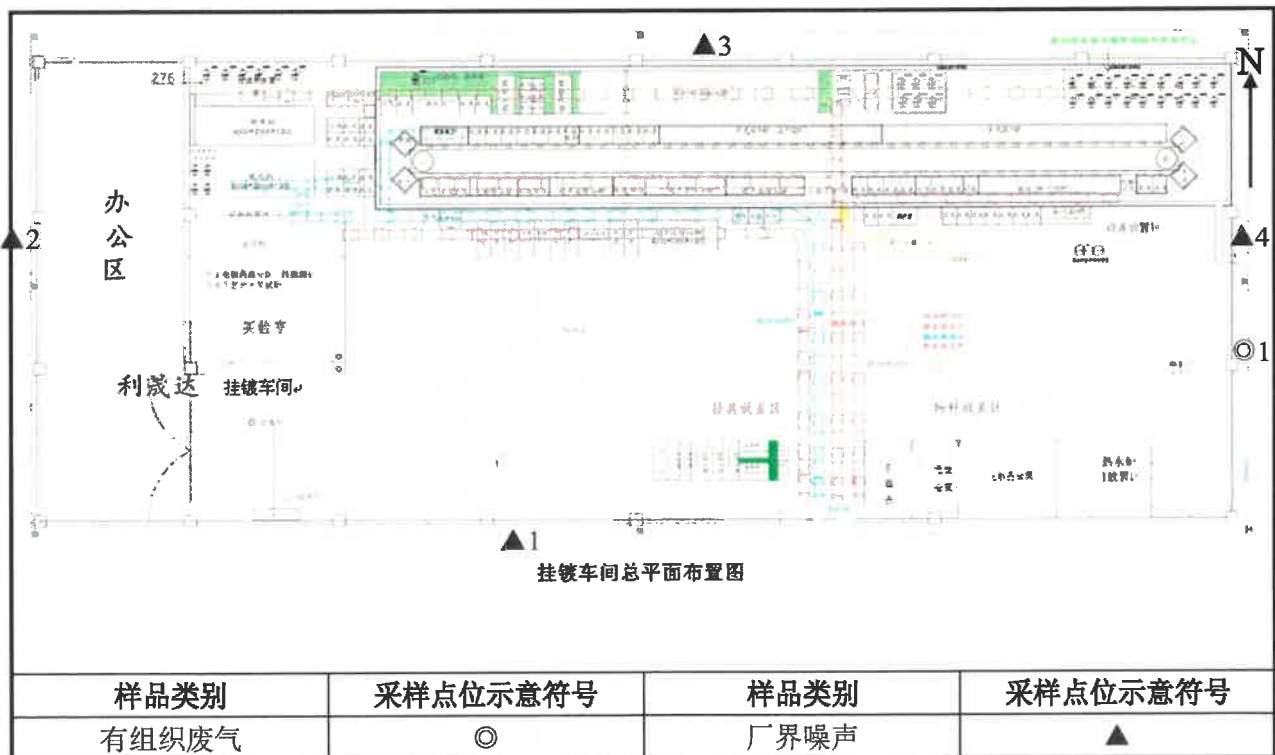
▲3

N

276

办公区

▲2

▲4

◎1

实验室

利成达

挂镀车间

挂具放置区

物料放置区

▲1

挂镀车间总平面布置图

| 样品类别 | 采样点位示意符号 | 样品类别 | 采样点位示意符号 |
|---|---|---|---|
| 有组织废气 | ◎ | 厂界噪声 | ▲ |